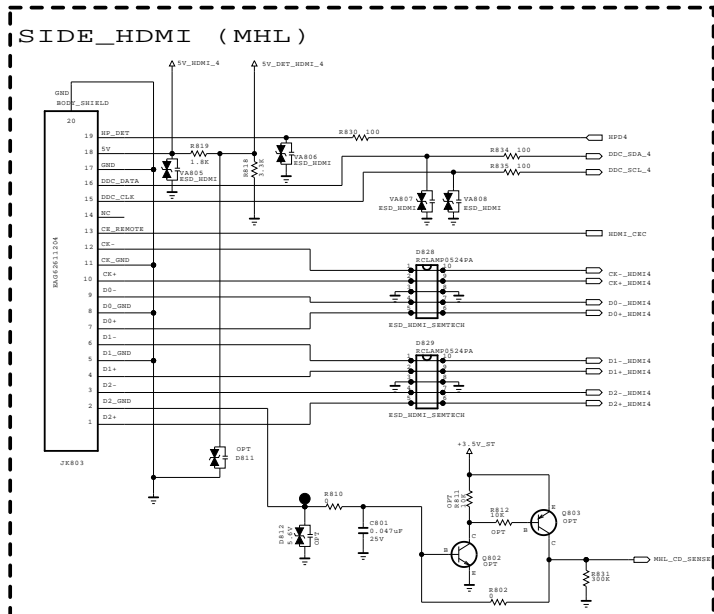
SIDE_HDMI (MHL)

5V_HDMI_4
5V_DET_HDMI_4

GND
BODY_SHIELD
20
19 HP_DET
18 5V
17 GND
16 DDC_DATA
15 DDC_CLK
14 NC
13 CK_REMOTE
12 CK-
11 CK_GND
10 CK+
9 D0-
8 D0_GND
7 D0+
6 D1-
5 D1_GND
4 D1+
3 D2-
2 D2_GND
1 D2+

EAG62611204
JK803

R819
1.8K
VA805
ESD_HDMI
R818
3.3K
VA806
ESD_HDMI
R830 100
HPD4
R834 100
DDC_SDA_4
R835 100
DDC_SCL_4
VA807
ESD_HDMI
VA808
ESD_HDMI
HDMI_CEC

D828
RCLAMP0524PA
1
10
CK-_HDMI4
CK+_HDMI4
D0-_HDMI4
D0+_HDMI4
ESD_HDMI_SEMTECH

D829
RCLAMP0524PA
1
10
D1-_HDMI4
D1+_HDMI4
D2-_HDMI4
D2+_HDMI4
ESD_HDMI_SEMTECH

OPT
D811

+3.5V_ST
R810
0
D812
5.6V
OPT
C801
0.047uF
25V
OPT
R811
30K
R812
10K
OPT
Q803
OPT
B
C
E
Q802
OPT
B
C
E
MHL_CD_SENSE
R831
300K
R802
0